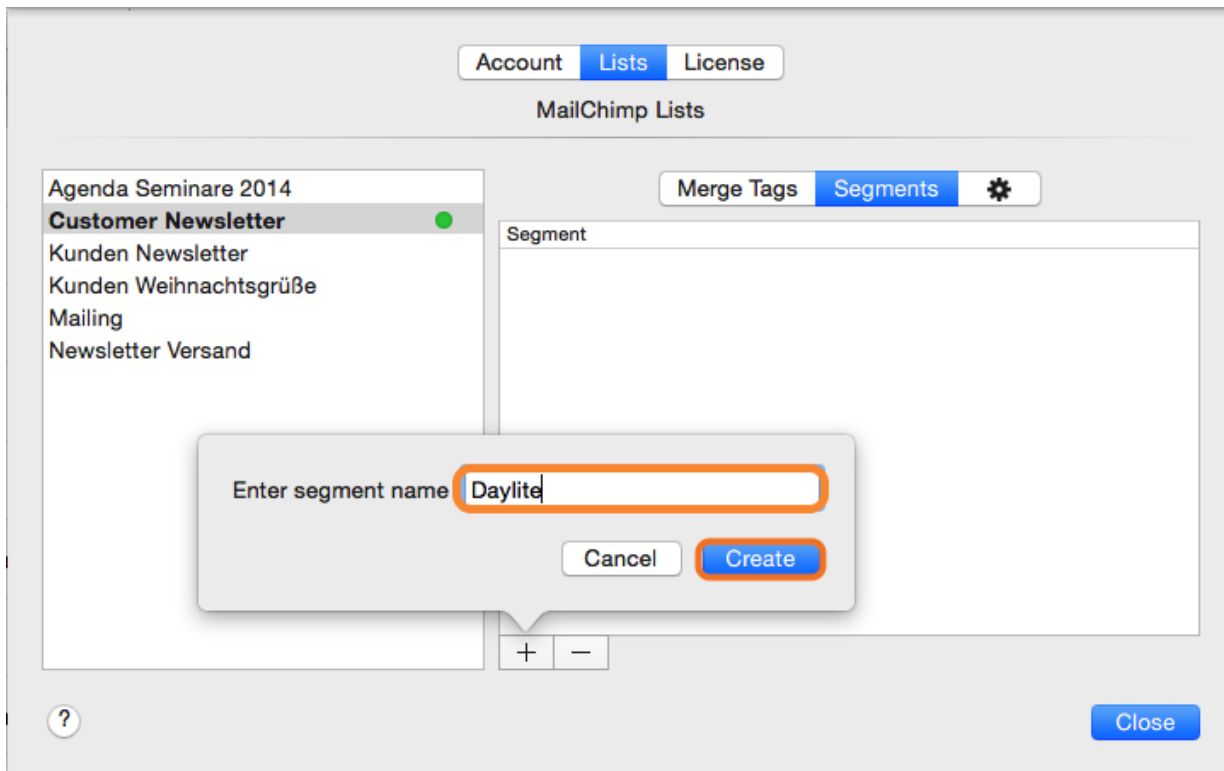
Account Lists License

MailChimp Lists

Agenda Seminare 2014
Customer Newsletter
Kunden Newsletter
Kunden Weihnachtsgrüße
Mailing
Newsletter Versand

Merge Tags Segments

Segment

Enter segment name Daylite

Cancel Create

+ −

?

Close